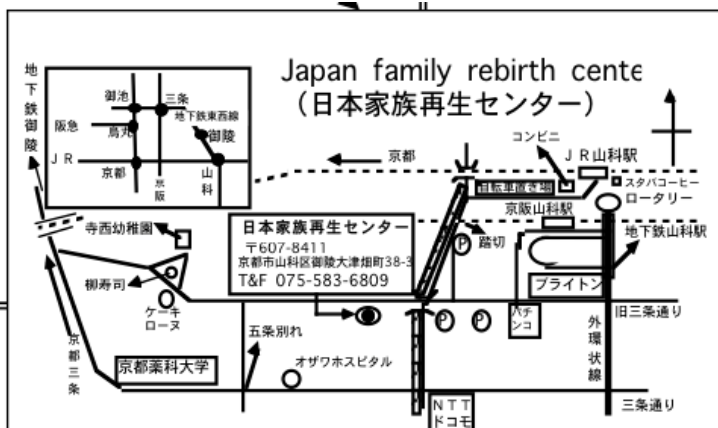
Japan family rebirth cente
（日本家族再生センター）

地下鉄御陵

御池
三条
阪急
烏丸
地下鉄東西線
御陵
JR
京都
京阪
山科

京都
コンビニ
JR山科駅
スタバコーヒー
ロータリー
自転車置き場
京阪山科駅
地下鉄山科駅
寺西幼稚園
踏切
日本家族再生センター
〒607-8411
京都市山科区御陵大津畑町38-3
T&F 075-583-6809
ブライトン
柳寿司
ケーキローヌ
旧三条通り
パチンコ
五条別れ
外環状線
京都三条
オザワホスピタル
京都薬科大学
NTTドコモ
三条通り